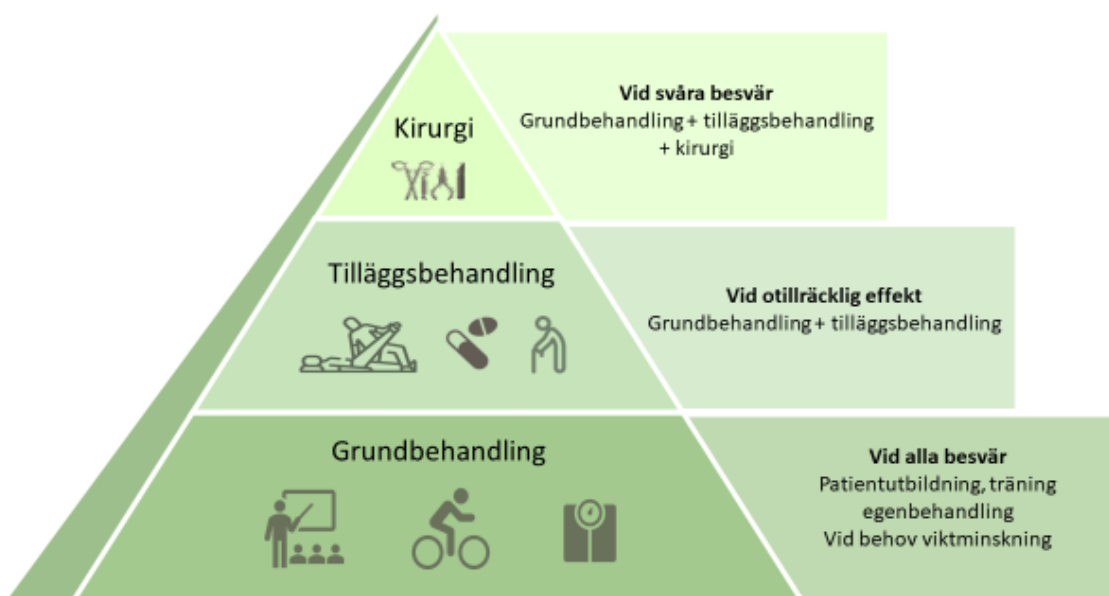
Kirurgi

Vid svåra besvär
Grundbehandling + tilläggsbehandling + kirurgi

Tilläggsbehandling

Vid otillräcklig effekt
Grundbehandling + tilläggsbehandling

Grundbehandling

Vid alla besvär
Patientutbildning, träning egenbehandling
Vid behov viktminskning